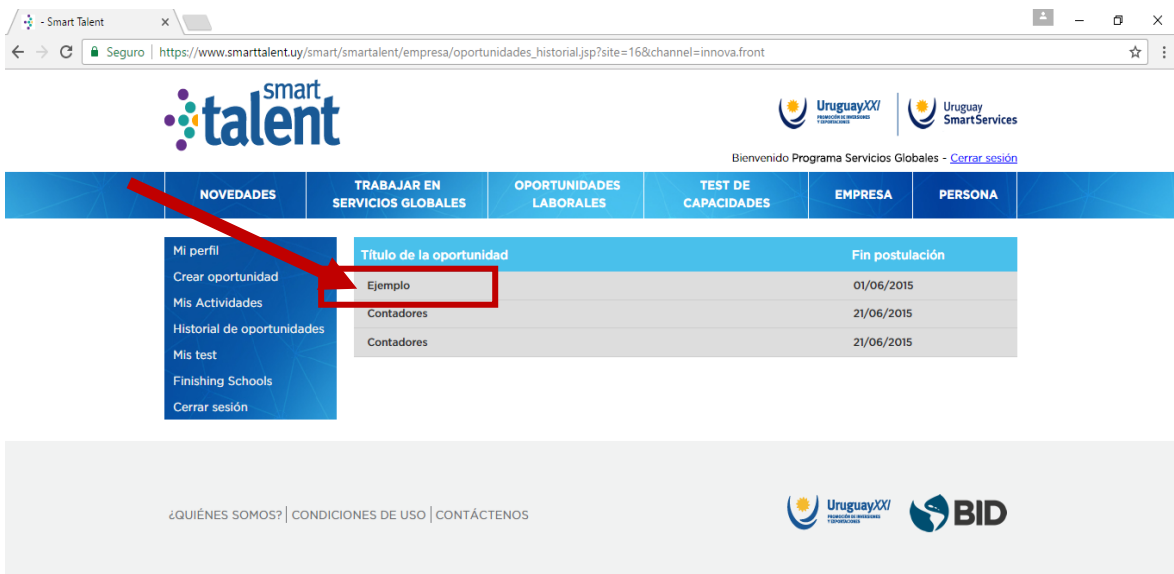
- Smart Talent ×

Seguro | https://www.smarttalent.uy/smart/smartalent/empresa/oportunidades_historial.jsp?site=16&channel=innova.front

smart talent

UruguayXXI PROMOCIÓN DE INVERSIONES Y EXPORTACIONES | Uruguay SmartServices

Bienvenido Programa Servicios Globales - Cerrar sesión

NOVEDADES | TRABAJAR EN SERVICIOS GLOBALES | OPORTUNIDADES LABORALES | TEST DE CAPACIDADES | EMPRESA | PERSONA

Mi perfil
Crear oportunidad
Mis Actividades
Historial de oportunidades
Mis test
Finishing Schools
Cerrar sesión

| Título de la oportunidad | Fin postulación |
|---|---|
| Ejemplo | 01/06/2015 |
| Contadores | 21/06/2015 |
| Contadores | 21/06/2015 |

¿QUIÉNES SOMOS? | CONDICIONES DE USO | CONTÁCTENOS

UruguayXXI PROMOCIÓN DE INVERSIONES Y EXPORTACIONES BID